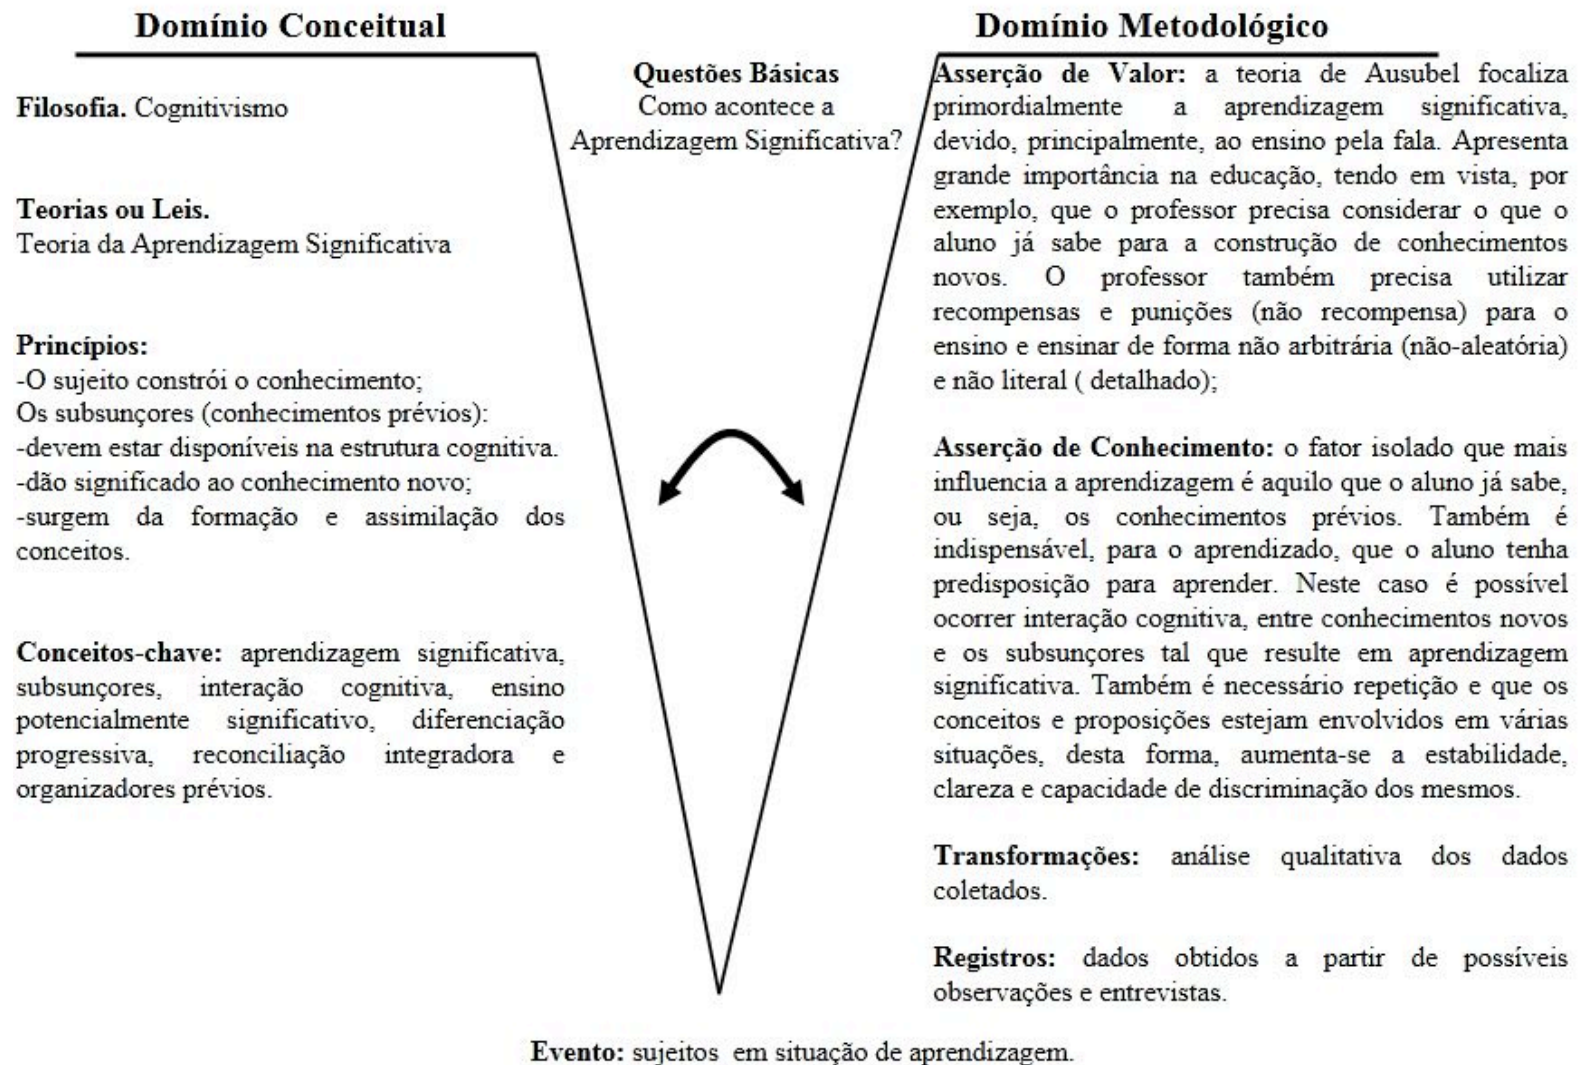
Domínio Conceitual

Filosofia. Cognitivismo

Teorias ou Leis.
Teoria da Aprendizagem Significativa

Princípios:
-O sujeito constrói o conhecimento;
Os subsunçores (conhecimentos prévios):
-devem estar disponíveis na estrutura cognitiva.
-dão significado ao conhecimento novo;
-surgem da formação e assimilação dos conceitos.

Conceitos-chave: aprendizagem significativa, subsunçores, interação cognitiva, ensino potencialmente significativo, diferenciação progressiva, reconciliação integradora e organizadores prévios.

Questões Básicas
Como acontece a Aprendizagem Significativa?

Domínio Metodológico

Asserção de Valor: a teoria de Ausubel focaliza primordialmente a aprendizagem significativa, devido, principalmente, ao ensino pela fala. Apresenta grande importância na educação, tendo em vista, por exemplo, que o professor precisa considerar o que o aluno já sabe para a construção de conhecimentos novos. O professor também precisa utilizar recompensas e punições (não recompensa) para o ensino e ensinar de forma não arbitrária (não-aleatória) e não literal ( detalhado);

Asserção de Conhecimento: o fator isolado que mais influencia a aprendizagem é aquilo que o aluno já sabe, ou seja, os conhecimentos prévios. Também é indispensável, para o aprendizado, que o aluno tenha predisposição para aprender. Neste caso é possível ocorrer interação cognitiva, entre conhecimentos novos e os subsunçores tal que resulte em aprendizagem significativa. Também é necessário repetição e que os conceitos e proposições estejam envolvidos em várias situações, desta forma, aumenta-se a estabilidade, clareza e capacidade de discriminação dos mesmos.

Transformações: análise qualitativa dos dados coletados.

Registros: dados obtidos a partir de possíveis observações e entrevistas.

Evento: sujeitos em situação de aprendizagem.